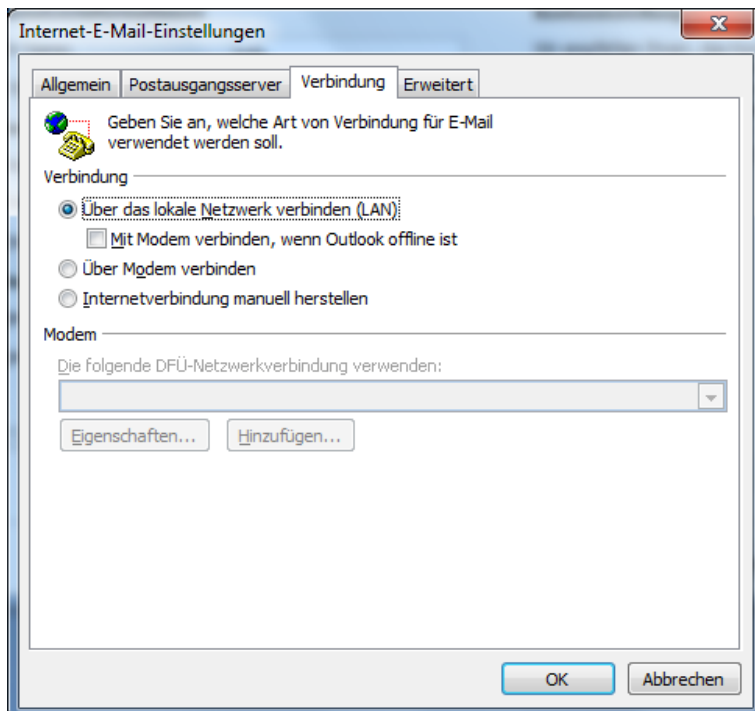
Internet-E-Mail-Einstellungen

Allgemein | Postausgangsserver | Verbindung | Erweitert

Geben Sie an, welche Art von Verbindung für E-Mail verwendet werden soll.

Verbindung

Über das lokale Netzwerk verbinden (LAN)

Mit Modem verbinden, wenn Outlook offline ist

Über Modem verbinden

Internetverbindung manuell herstellen

Modem

Die folgende DFÜ-Netzwerkverbindung verwenden:

Eigenschaften... | Hinzufügen...

OK | Abbrechen